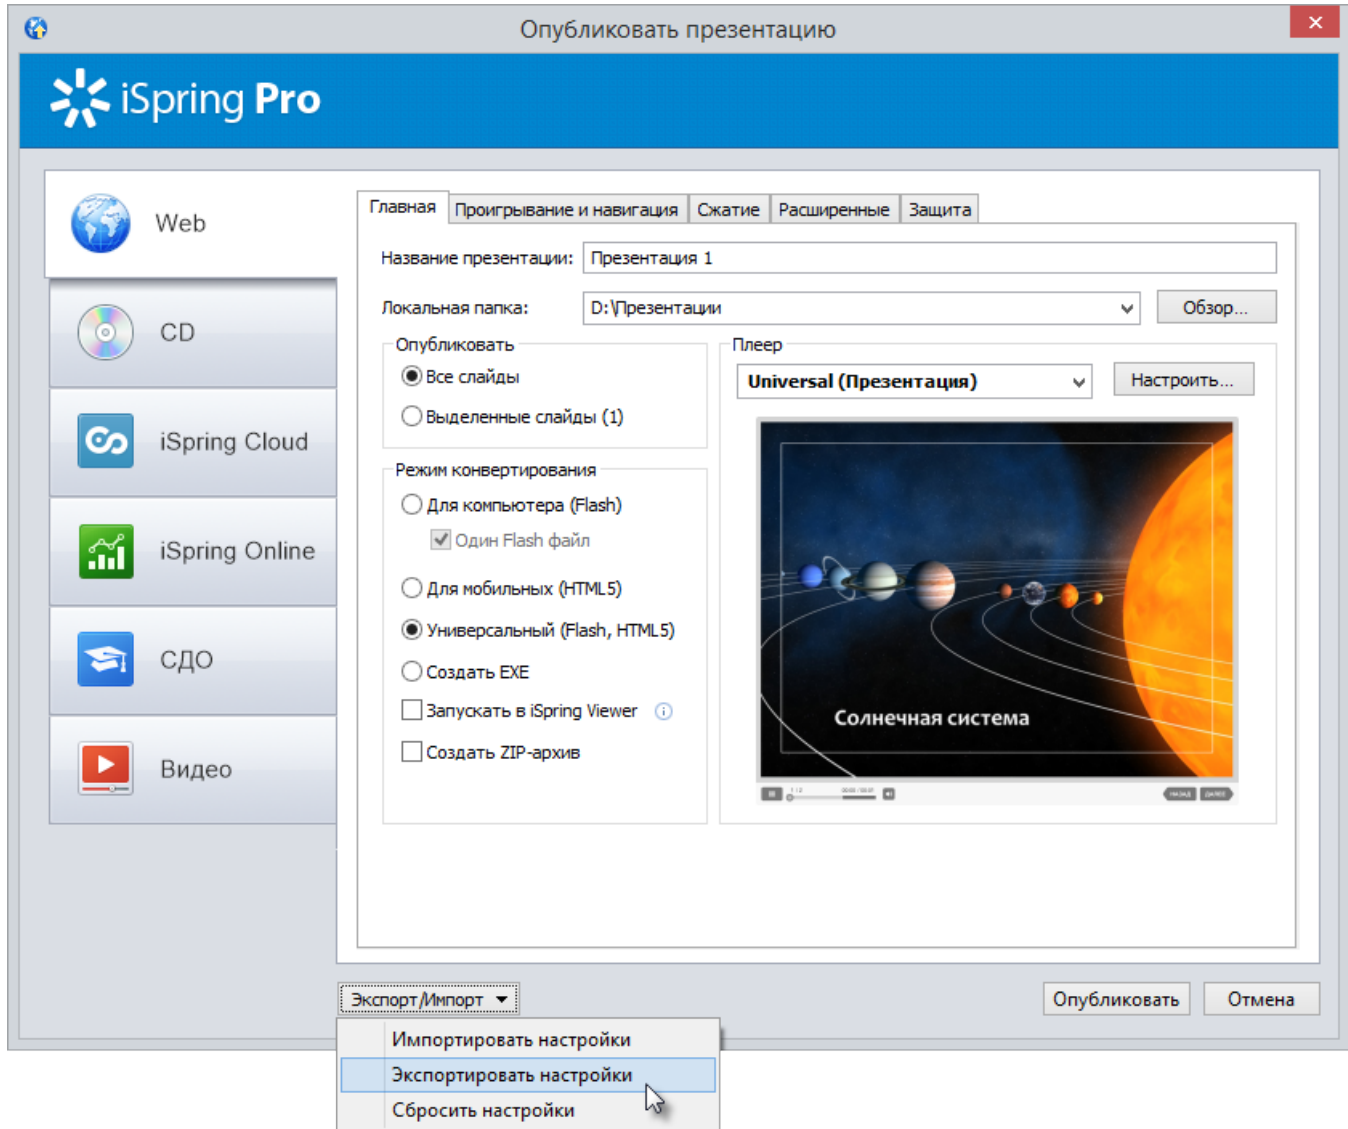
Опубликовать презентацию

iSpring Pro

Web

CD

iSpring Cloud

iSpring Online

СДО

Видео

Главная | Проигрывание и навигация | Сжатие | Расширенные | Защита

Название презентации: Презентация 1

Локальная папка: D:\Презентации

Обзор...

Опубликовать

Все слайды

Выделенные слайды (1)

Режим конвертирования

Для компьютера (Flash)

Один Flash файл

Для мобильных (HTML5)

Универсальный (Flash, HTML5)

Создать EXE

Запускать в iSpring Viewer

Создать ZIP-архив

Плеер

Universal (Презентация)

Настроить...

Солнечная система

Экспорт/Импорт

Импортировать настройки

Экспортировать настройки

Сбросить настройки

Опубликовать

Отмена